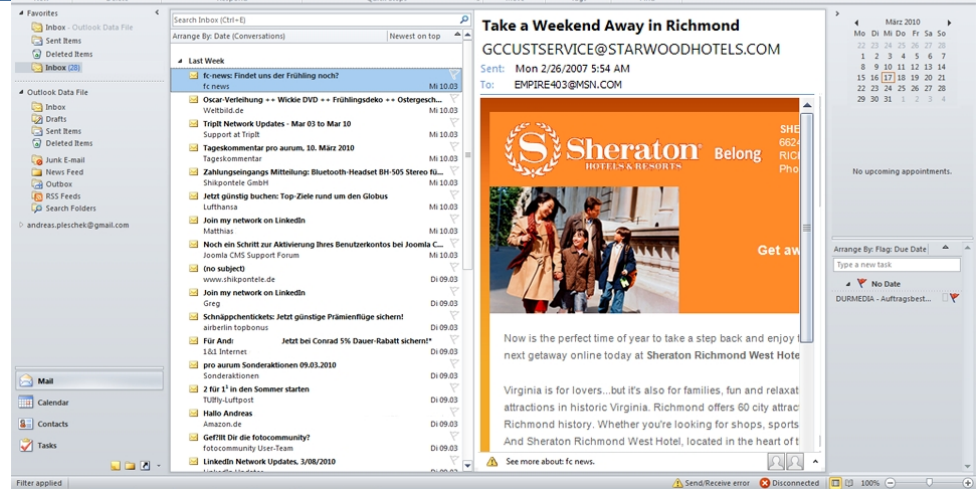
Favorites
Inbox - Outlook Data File
Sent Items
Deleted Items
Inbox (28)

Outlook Data File
Inbox
Drafts
Sent Items
Deleted Items
Junk E-mail
News Feed
Outbox
RSS Feeds
Search Folders

andreas.pleschek@gmail.com

Mail
Calendar
Contacts
Tasks

Search Inbox (Ctrl+E)
Arrange By: Date (Conversations) Newest on top

Last Week
fc-news: Findet uns der Frühling noch?
fc news Mi 10.03
Oscar-Verleihung ++ Wickie DVD ++ Frühlingsdeko ++ Ostergesch...
Weltbild.de Mi 10.03
TripIt Network Updates - Mar 03 to Mar 10
Support at TripIt Mi 10.03
Tageskommentar pro aurum, 10. März 2010
Tageskommentar Mi 10.03
Zahlungseingangs Mitteilung: Bluetooth-Headset BH-505 Stereo fü...
Shikpontele GmbH Mi 10.03
Jetzt günstig buchen: Top-Ziele rund um den Globus
Lufthansa Mi 10.03
Join my network on LinkedIn
Matthias Mi 10.03
Noch ein Schritt zur Aktivierung Ihres Benutzerkontos bei Joomla C...
Joomla CMS Support Forum Mi 10.03
(no subject)
www.shikpontele.de Di 09.03
Join my network on LinkedIn
Greg Di 09.03
Schnäppchentickets: Jetzt günstige Prämienflüge sichern!
airberlin topbonus Di 09.03
Für Andı Jetzt bei Conrad 5% Dauer-Rabatt sichern!*
1&1 Internet Di 09.03
pro aurum Sonderaktionen 09.03.2010
Sonderaktionen Di 09.03
2 für 1¹ in den Sommer starten
TUIfly-Luftpost Di 09.03
Hallo Andreas
Amazon.de Di 09.03
Gef?llt Dir die fotocommunity?
fotocommunity User-Team Di 09.03
LinkedIn Network Updates, 3/08/2010

Take a Weekend Away in Richmond
GCCUSTSERVICE@STARWOODHOTELS.COM
Sent: Mon 2/26/2007 5:54 AM
To: EMPIRE403@MSN.COM

Sheraton HOTELS & RESORTS Belong
SHE
662
RIC
Pho
Get aw

Now is the perfect time of year to take a step back and enjoy t next getaway online today at Sheraton Richmond West Hote

Virginia is for lovers...but it's also for families, fun and relaxat attractions in historic Virginia. Richmond offers 60 city attrac Richmond history. Whether you're looking for shops, sports And Sheraton Richmond West Hotel, located in the heart of t

See more about: fc news.

März 2010
Mo Di Mi Do Fr Sa So
22 23 24 25 26 27 28
1 2 3 4 5 6 7
8 9 10 11 12 13 14
15 16 17 18 19 20 21
22 23 24 25 26 27 28
29 30 31 1 2 3 4

No upcoming appointments.

Arrange By: Flag: Due Date
Type a new task
No Date
DURMEDIA - Auftragsbest...

Filter applied
Send/Receive error
Disconnected
100%